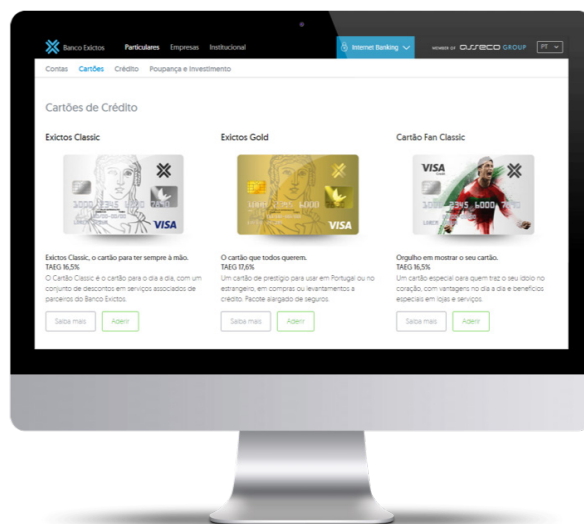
Banco Exictos Particulares Empresas Institucional

Internet Banking

MEMBER OF ASSECO GROUP PT

Contas Cartões Crédito Poupança e Investimento

Cartões de Crédito

Exictos Classic

3000 2345 6000 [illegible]

VISA

Exictos Classic, o cartão para ter sempre à mão.
TAEG 16,5%
O Cartão Classic é o cartão para o dia a dia, com um conjunto de descontos em serviços associados de parceiros do Banco Exictos.

Saiba mais Aderir

Exictos Gold

1000 2345 6000

VISA

O cartão que todos querem.
TAEG 17,6%
Um cartão de prestígio para usar em Portugal ou no estrangeiro, em compras ou levantamentos a crédito. Pacote alargado de seguros.

Saiba mais Aderir

Cartão Fan Classic

VISA

2345 6000 7890

Orgulho em mostrar o seu cartão.
TAEG 16,5%
Um cartão especial para quem traz o seu ídolo no coração, com vantagens no dia a dia e benefícios especiais em lojas e serviços.

Saiba mais Aderir